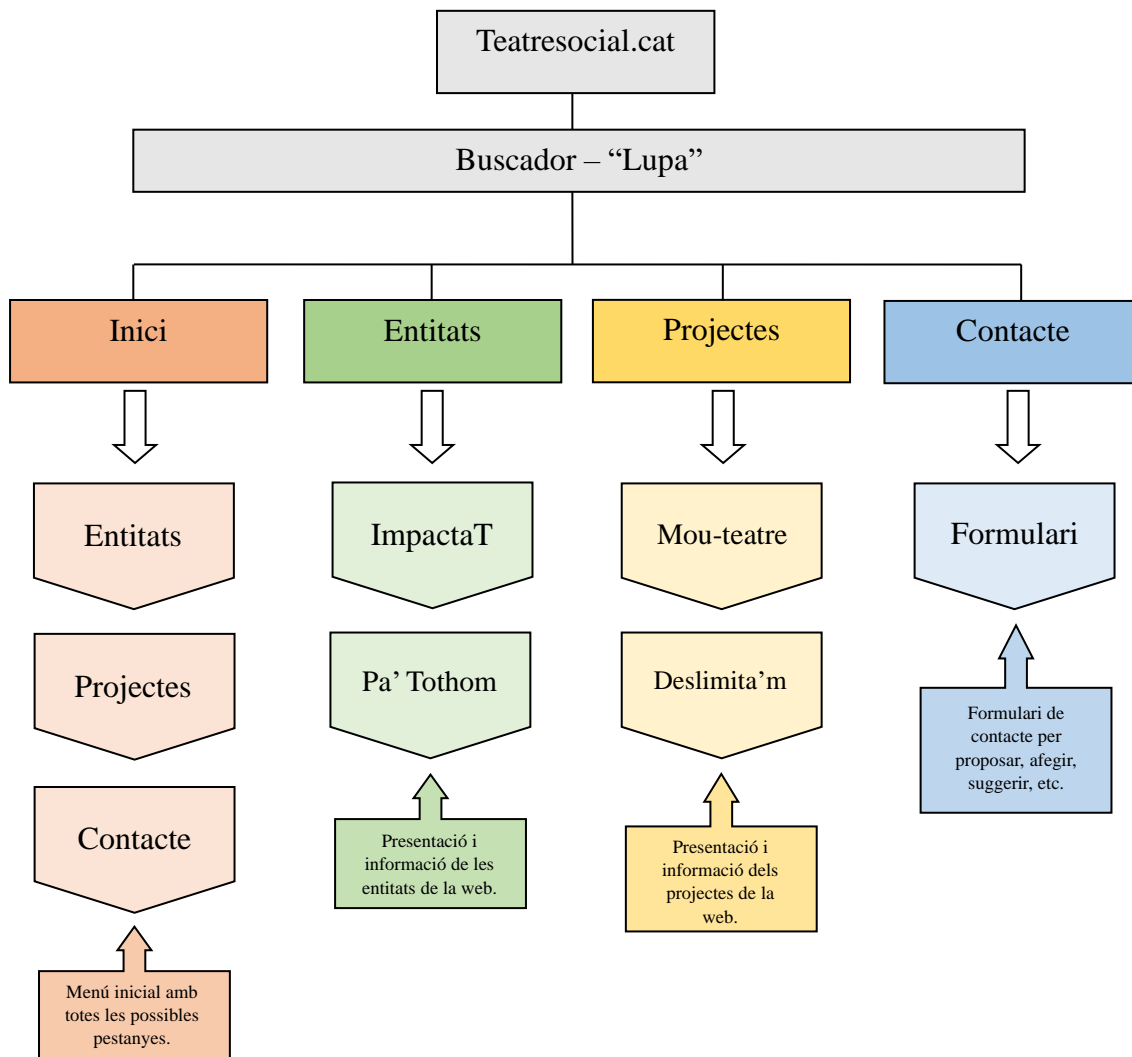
Teatresocial.cat

Buscador – “Lupa”

Inici

Entitats

Projectes

Contacte

Menú inicial amb totes les possibles pestanyes.

Entitats

ImpactaT

Pa’ Tothom

Presentació i informació de les entitats de la web.

Projectes

Mou-teatre

Deslimita’m

Presentació i informació dels projectes de la web.

Contacte

Formulari

Formulari de contacte per proposar, afegir, suggerir, etc.